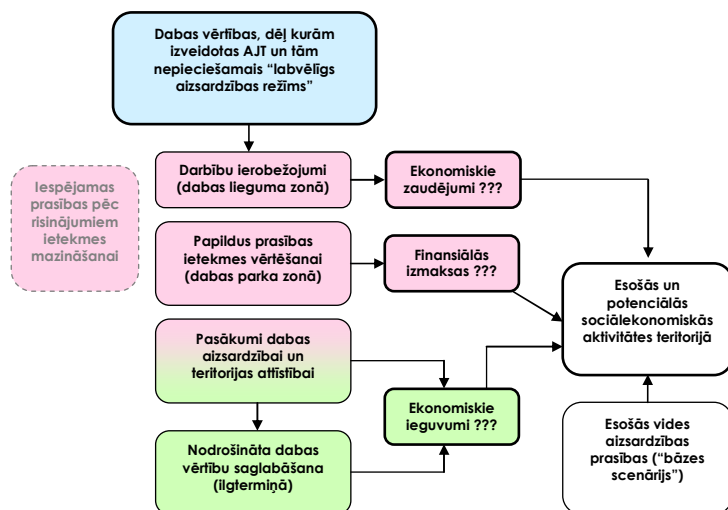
Dabas vērtības, dēļ kurām izveidotas AJT un tām nepieciešamais "labvēlīgs aizsardzības režīms"

Iespējamas prasības pēc risinājumiem ietekmes mazināšanai

Darbību ierobežojumi (dabas lieguma zonā)

Ekonomiskie zaudējumi ???

Papildus prasības ietekmes vērtēšanai (dabas parka zonā)

Finansiālās izmaksas ???

Esošās un potenciālās sociālekonomiskās aktivitātes teritorijā

Pasākumi dabas aizsardzībai un teritorijas attīstībai

Ekonomiskie ieguvumi ???

Nodrošināta dabas vērtību saglabāšana (ilgtermiņā)

Esošās vides aizsardzības prasības ("bāzes scenārijs")